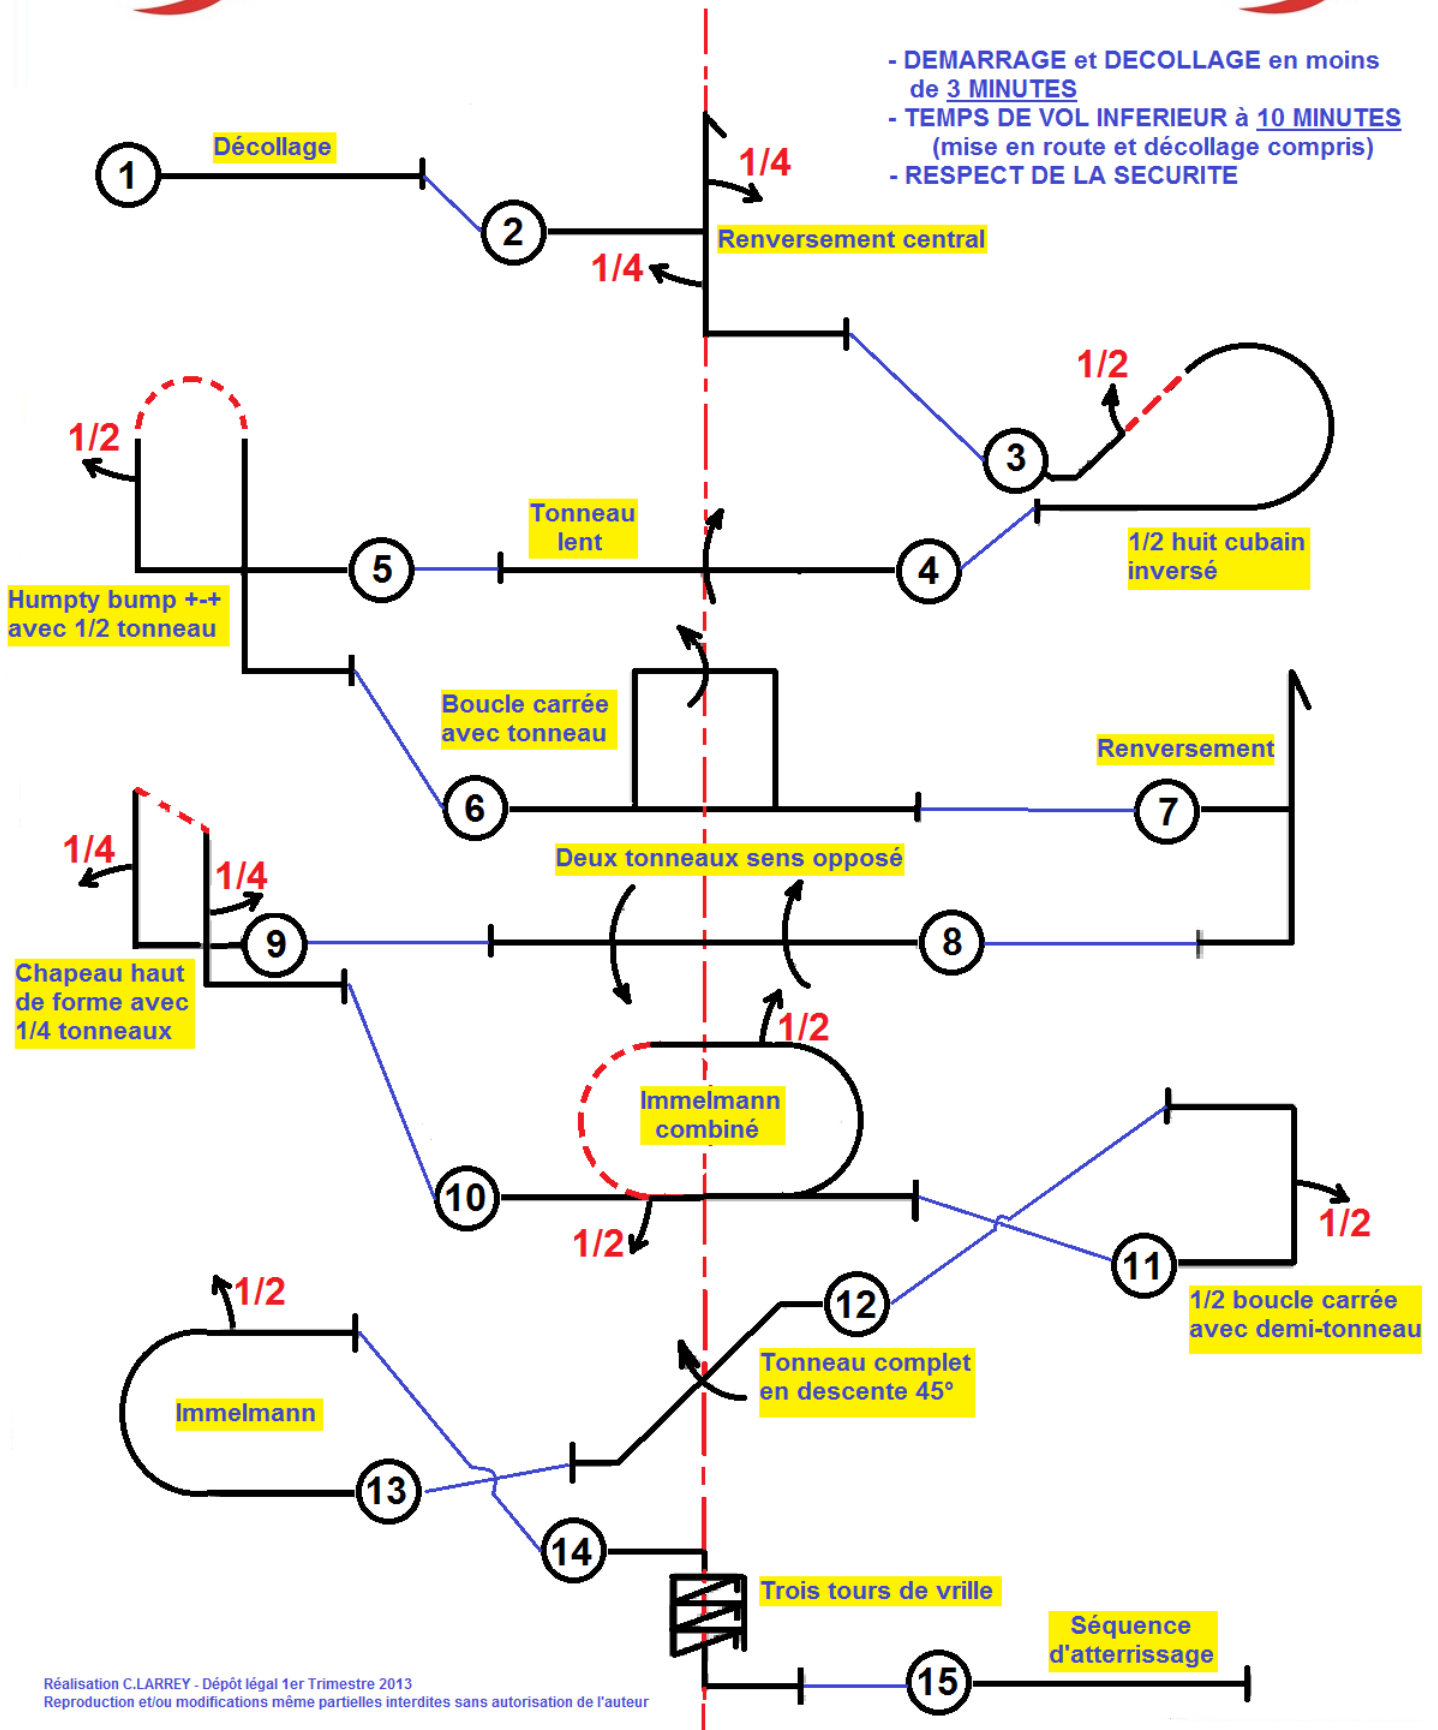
- DEMARRAGE et DECOLLAGE en moins de 3 MINUTES
- TEMPS DE VOL INFERIEUR à 10 MINUTES (mise en route et décollage compris)
- RESPECT DE LA SECURITE

1
Décollage
2
1/4
1/4
Renversement central
1/2
3
1/2
Tonneau lent
5
4
1/2 huit cubain inversé
Humpty bump +-+ avec 1/2 tonneau
Boucle carrée avec tonneau
Renversement
6
7
1/4
1/4
Deux tonneaux sens opposé
9
8
Chapeau haut de forme avec 1/4 tonneaux
1/2
Immelmann combiné
10
1/2
1/2
11
1/2
12
1/2 boucle carrée avec demi-tonneau
Tonneau complet en descente 45°
Immelmann
13
14
Trois tours de vrille
Séquence d'atterrissage
15

Réalisation C.LARREY - Dépôt légal 1er Trimestre 2013
Reproduction et/ou modifications même partielles interdites sans autorisation de l'auteur